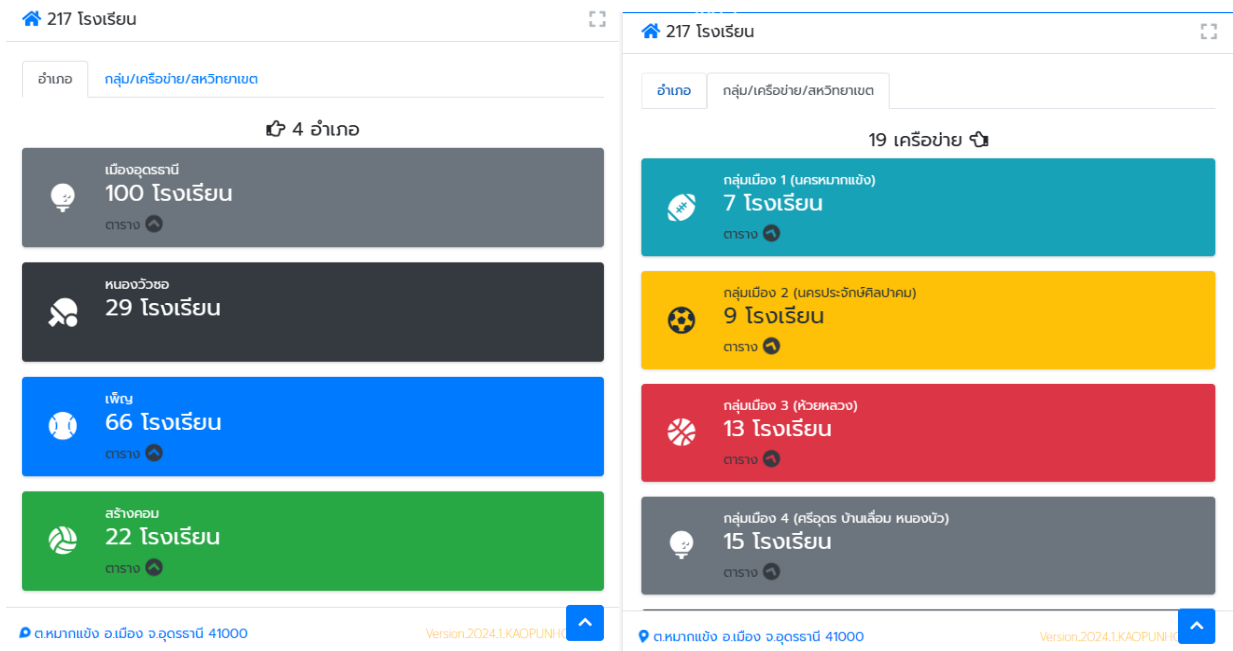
217 โรงเรียน

อำเภอ
กลุ่ม/เครือข่าย/สหวิทยาเขต

4 อำเภอ

เมืองอุดรธานี
100 โรงเรียน
ตาราง

หนองวัวซอ
29 โรงเรียน

เพ็ญ
66 โรงเรียน
ตาราง

สร้างคอม
22 โรงเรียน
ตาราง

ต.หมากแข้ง อ.เมือง จ.อุดรธานี 41000
Version.2024.1.KAOPUNH

217 โรงเรียน

อำเภอ
กลุ่ม/เครือข่าย/สหวิทยาเขต

19 เครือข่าย

กลุ่มเมือง 1 (นครหมากแข้ง)
7 โรงเรียน
ตาราง

กลุ่มเมือง 2 (นครประจักษ์ศิลปาคม)
9 โรงเรียน
ตาราง

กลุ่มเมือง 3 (ห้วยหลวง)
13 โรงเรียน
ตาราง

กลุ่มเมือง 4 (ศรีอุดร บ้านเลื่อม หนองบัว)
15 โรงเรียน
ตาราง

ต.หมากแข้ง อ.เมือง จ.อุดรธานี 41000
Version.2024.1.KAOPUNH